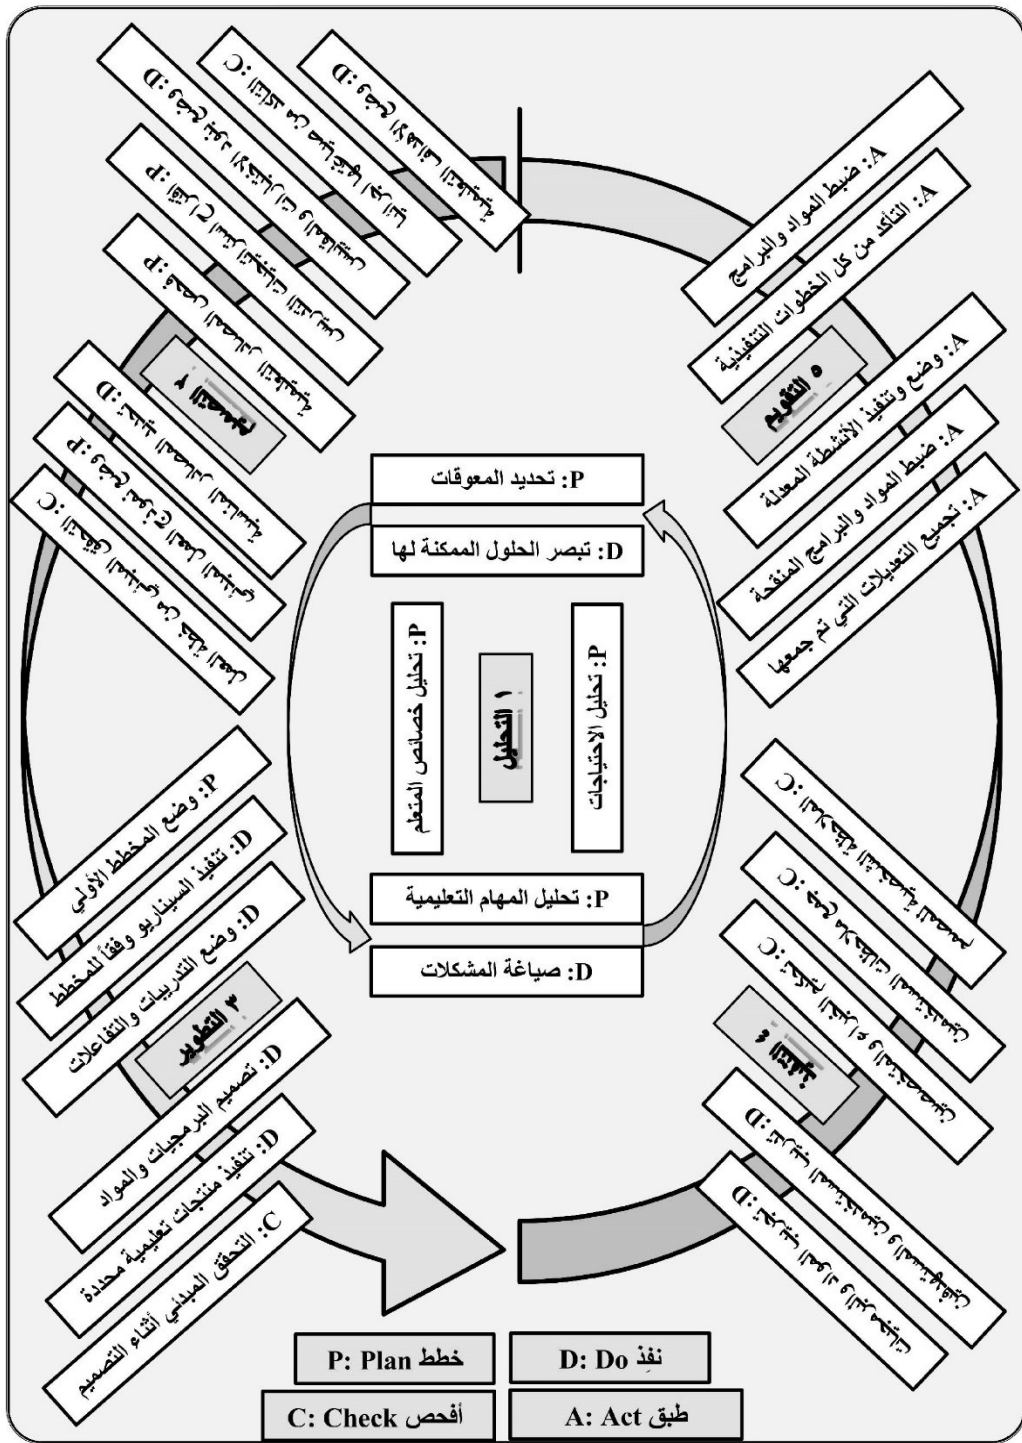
D: تحديد المعايير

C: التحقق من دقة وصحة

D: تحديد الأهداف والمحتوى

P: تحديد الأنشطة والاستراتيجيات

P: تحديد الوسائل التعليمية

٢ التصميم

D: تحديد أساليب التقويم

P: تحديد أساليب التفاعل

C: التحقق من دقة التصميم

A: ضبط المواد والبرامج

A: التأكد من كل الخطوات التنفيذية

A: وضع وتنفيذ الأنشطة المعدلة

٥ التقويم

A: ضبط المواد والبرامج المنقحة

A: تجميع التعديلات التي تم جمعها

P: تحديد المعوقات

D: تبصر الحلول الممكنة لها

P: تحليل خصائص المتعلم

١ التحليل

P: تحليل الاحتياجات

P: تحليل المهام التعليمية

D: صياغة المشكلات

P: وضع المخطط الأولي

D: تنفيذ السيناريو وفقا للمخطط

D: وضع التدريبات والتفاعلات

٣ التطوير

D: تصميم البرمجيات والمواد

D: تنفيذ منتجات تعليمية محددة

C: التحقق المبدئي أثناء التصميم

C: التحقق من الجاهزية

C: التحقق من صلاحية البيئة التعليمية

C: التحقق من سلامة الأجهزة والبرمجيات

٤ التنفيذ

D: تنفيذ التعلم وفقا للاستراتيجيات

D: تطبيق الأدوات والاختبارات

P: Plan خطط

D: Do نفِذ

C: Check أفحص

A: Act طبق